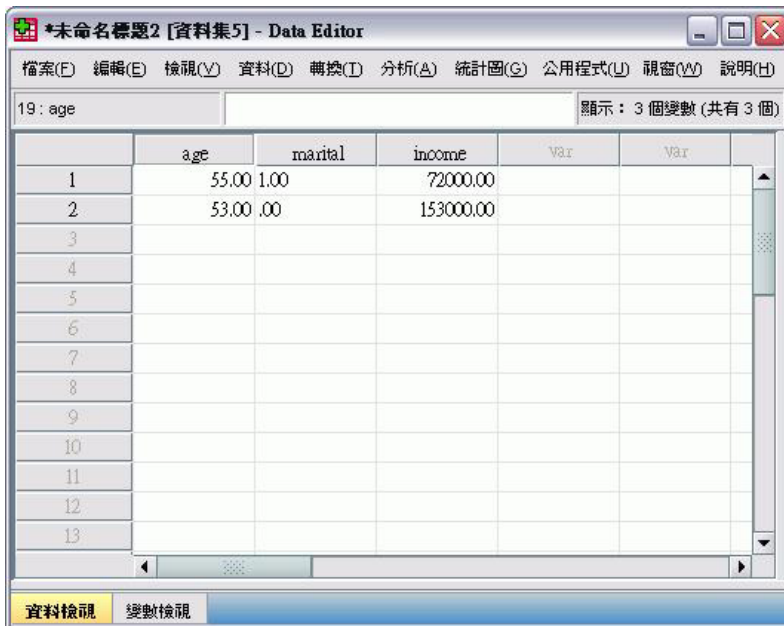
*未命名標題2 [資料集5] - Data Editor

檔案(F) 編輯(E) 檢視(V) 資料(D) 轉換(T) 分析(A) 統計圖(G) 公用程式(U) 視窗(W) 說明(H)

19 : age

顯示：3 個變數 (共有 3 個)

| | age | marital | income | var | var |
|---|---|---|---|---|---|
| 1 | 55.00 | 1.00 | 72000.00 | | |
| 2 | 53.00 | .00 | 153000.00 | | |
| 3 | | | | | |
| 4 | | | | | |
| 5 | | | | | |
| 6 | | | | | |
| 7 | | | | | |
| 8 | | | | | |
| 9 | | | | | |
| 10 | | | | | |
| 11 | | | | | |
| 12 | | | | | |
| 13 | | | | | |

資料檢視 變數檢視